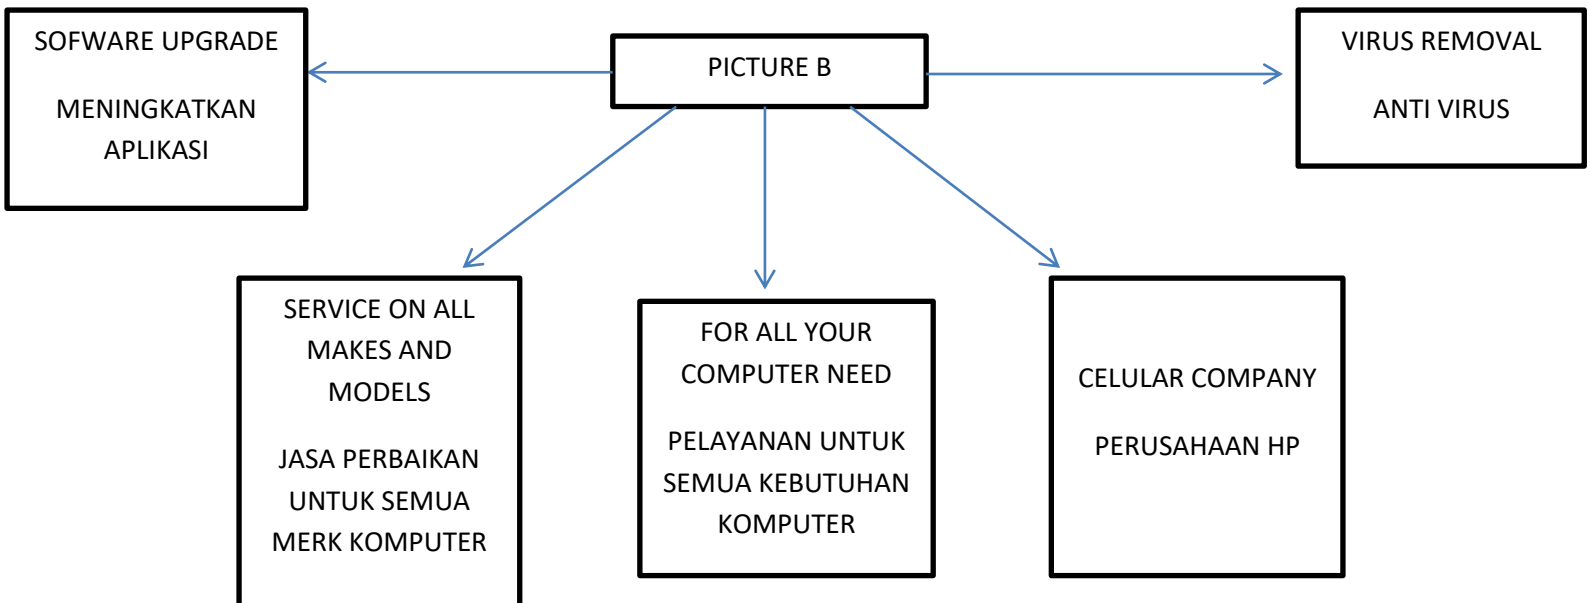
PICTURE B

SOFWARE UPGRADE

MENINGKATKAN APLIKASI

VIRUS REMOVAL

ANTI VIRUS

SERVICE ON ALL MAKES AND MODELS

JASA PERBAIKAN UNTUK SEMUA MERK KOMPUTER

FOR ALL YOUR COMPUTER NEED

PELAYANAN UNTUK SEMUA KEBUTUHAN KOMPUTER

CELULAR COMPANY

PERUSAHAAN HP